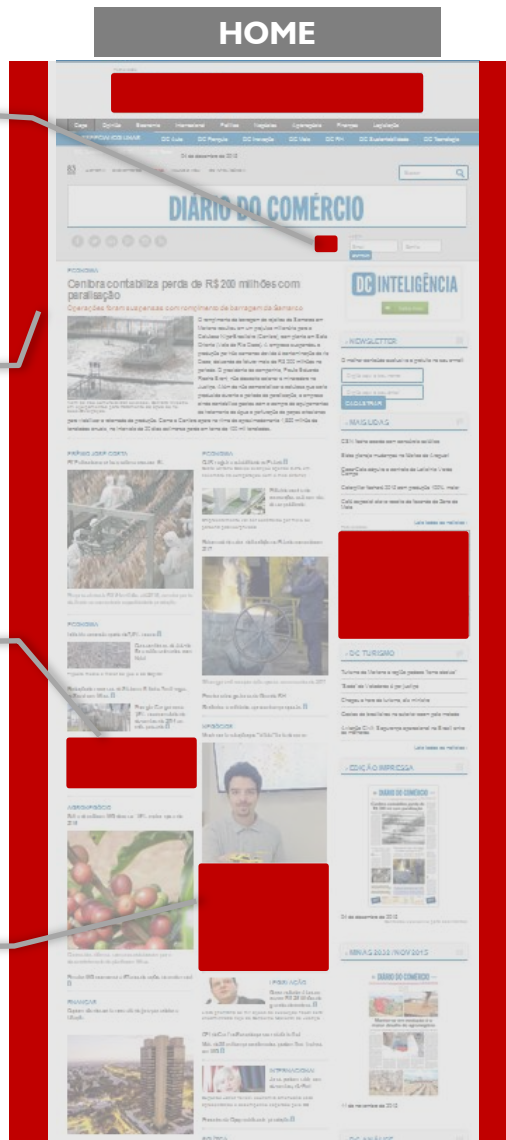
HOME

DIÁRIO DO COMÉRCIO

Cenibra contabiliza perda de R$ 200 milhões com paralisação

Operações foram suspensas com rompimento da barragem de Samarco

DC INTELIGÊNCIA

NEWSLETTER

CADASTRAR

MAIS LIDAS

DC TURISMO

EDIÇÃO IMPRESSA

DIÁRIO DO COMÉRCIO

MINAS 2030 | NOV 2015

DIÁRIO DO COMÉRCIO

AGRONEGÓCIO

FINANÇAS

OPINIÃO

ENTREVISTA

NEGÓCIOS